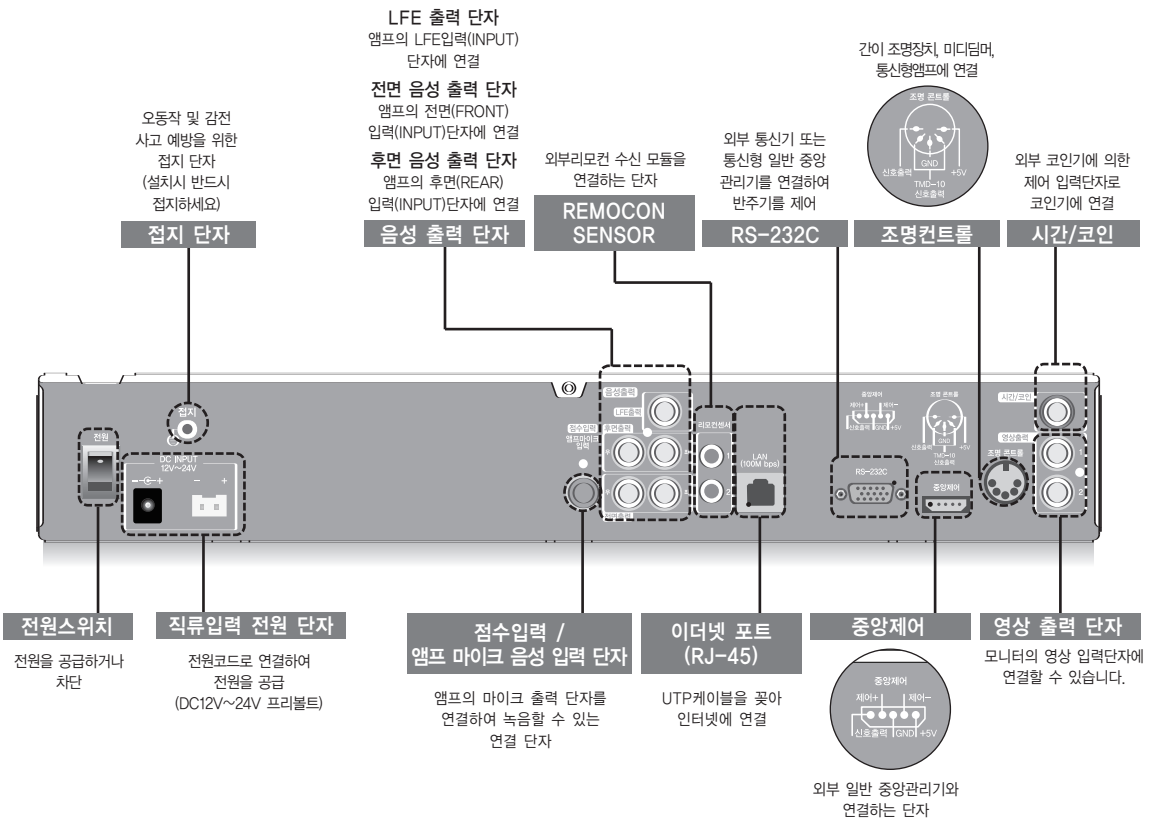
LFE 출력 단자
앰프의 LFE입력(INPUT) 단자에 연결

전면 음성 출력 단자
앰프의 전면(FRONT) 입력(INPUT)단자에 연결

후면 음성 출력 단자
앰프의 후면(REAR) 입력(INPUT)단자에 연결

음성 출력 단자

오동작 및 감전 사고 예방을 위한 접지 단자 (설치시 반드시 접지하세요)

접지 단자

외부리모컨 수신 모듈을 연결하는 단자

REMOCON SENSOR

외부 통신기 또는 통신형 일반 중앙 관리기를 연결하여 반주기를 제어

RS-232C

간이 조명장치, 미디딤머, 통신형앰프에 연결

조명 콘트롤
GND
신호출력
+5V
TMD-10
신호출력

조명컨트롤

외부 코인기에 의한 제어 입력단자로 코인기에 연결

시간/코인

전원
접지
DC INPUT
12V~24V
− +
음성출력
LFE출력
점수입력
후면출력
앰프마이크입력
전면출력
리모컨센서
LAN
(100M bps)
중앙제어
제어+ 제어−
신호출력 GND +5V
조명 콘트롤
GND
신호출력 +5V
TMD-10
신호출력
RS-232C
중앙제어
시간/코인
영상출력
조명 콘트롤

전원스위치
전원을 공급하거나 차단

직류입력 전원 단자
전원코드로 연결하여 전원을 공급 (DC12V~24V 프리볼트)

점수입력 / 앰프 마이크 음성 입력 단자
앰프의 마이크 출력 단자를 연결하여 녹음할 수 있는 연결 단자

이더넷 포트 (RJ-45)
UTP케이블을 꽂아 인터넷에 연결

중앙제어
중앙제어
제어+ 제어−
신호출력 GND +5V
외부 일반 중앙관리기와 연결하는 단자

영상 출력 단자
모니터의 영상 입력단자에 연결할 수 있습니다.